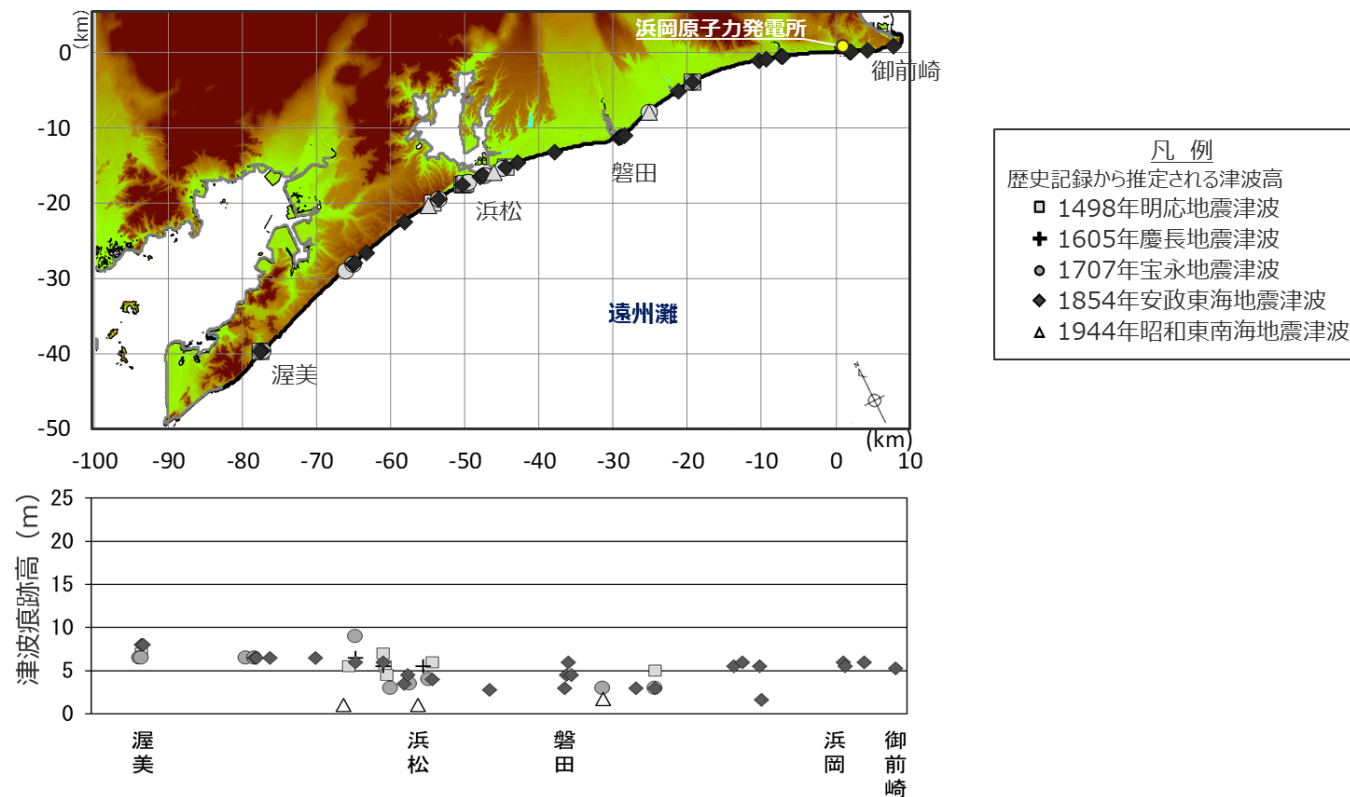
(km)
浜岡原子力発電所
御前崎
0
-10
-20
-30
-40
-50
磐田
浜松
遠州灘
渥美
(km)
-100 -90 -80 -70 -60 -50 -40 -30 -20 -10 0 10

凡 例
歴史記録から推定される津波高
1498年明応地震津波
1605年慶長地震津波
1707年宝永地震津波
1854年安政東海地震津波
1944年昭和東南海地震津波

津波痕跡高（m）
25
20
15
10
5
0
渥美
浜松
磐田
浜岡
御前崎